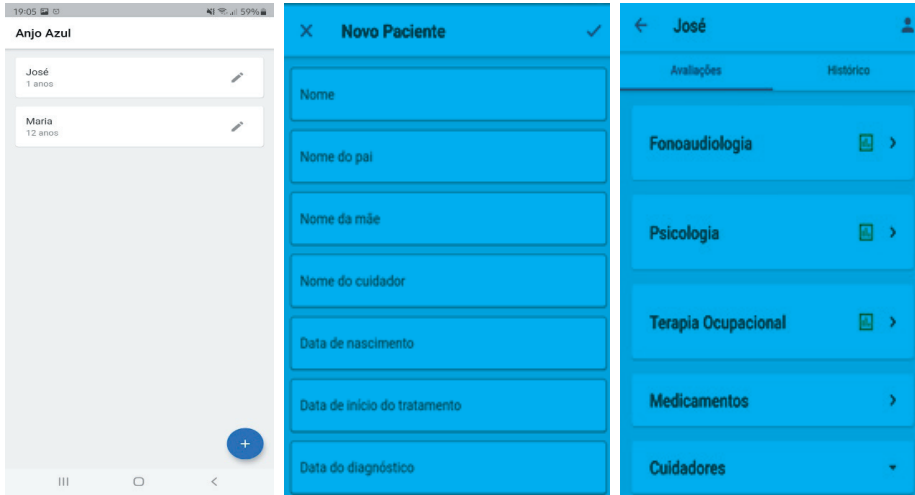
19:05 59%

Anjo Azul

José
1 anos

Maria
12 anos

+

Novo Paciente

Nome

Nome do pai

Nome da mãe

Nome do cuidador

Data de nascimento

Data de início do tratamento

Data do diagnóstico

José

Avaliações

Histórico

Fonoaudiologia

Psicologia

Terapia Ocupacional

Medicamentos

Cuidadores